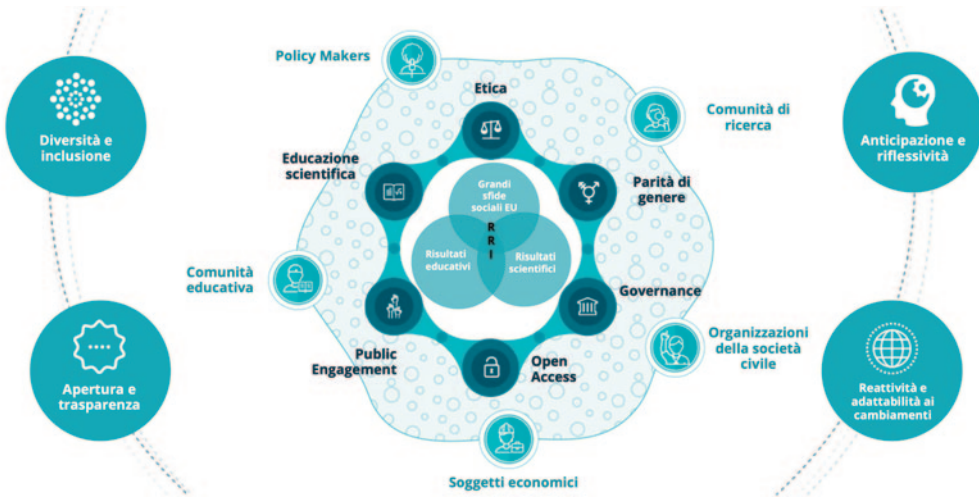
Diversità e inclusione

Apertura e trasparenza

Policy Makers

Etica

Comunità di ricerca

Educazione scientifica

Parità di genere

Grandi sfide sociali EU

R R I

Risultati educativi

Risultati scientifici

Comunità educativa

Governance

Public Engagement

Open Access

Organizzazioni della società civile

Soggetti economici

Anticipazione e riflessività

Reattività e adattabilità ai cambiamenti